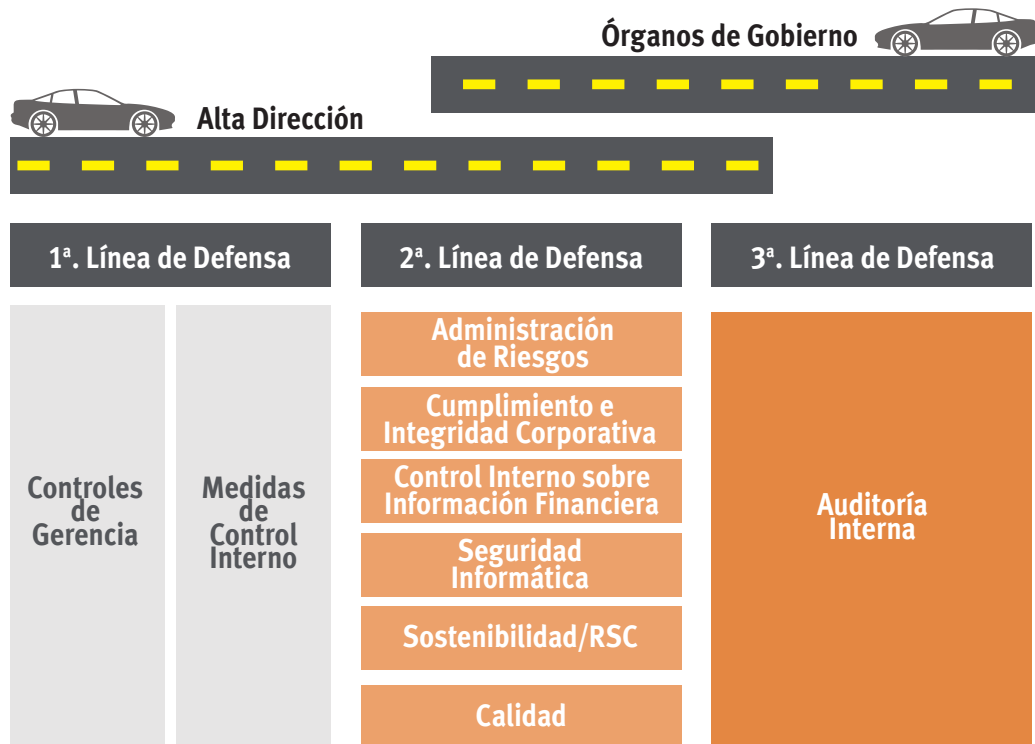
Órganos de Gobierno

Alta Dirección

1ª. Línea de Defensa

2ª. Línea de Defensa

3ª. Línea de Defensa

Controles de Gerencia

Medidas de Control Interno

Administración de Riesgos

Cumplimiento e Integridad Corporativa

Control Interno sobre Información Financiera

Seguridad Informática

Sostenibilidad/RSC

Calidad

Auditoría Interna